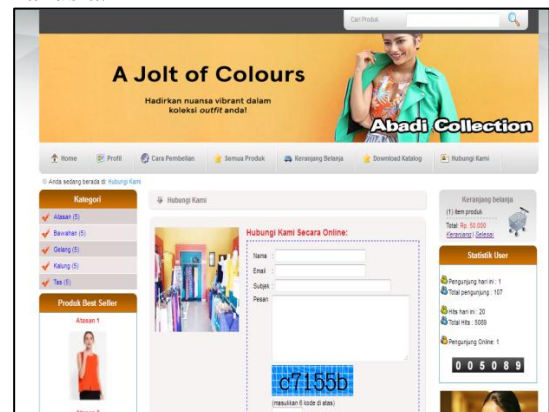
Cari Produk

A Jolt of Colours

Hadirkan nuansa vibrant dalam koleksi outfit anda!

Abadi Collection

Home | Profil | Cara Pembelian | Semua Produk | Keranjang Belanja | Download Katalog | Hubungi Kami

Anda sedang berada di: Hubungi Kami

Kategori

Atasan (5)

Bawahan (5)

Gelang (5)

Kalung (5)

Tas (5)

Produk Best Seller

Atasan 1

Hubungi Kami

Hubungi Kami Secara Online:

Nama

Email

Subjek

Pesan

c7155b

(masukkan 6 kode di atas)

Keranjang belanja

(1) item produk

Total: Rp. 50.000

Keranjang | Selesai

Statistik User

Pengunjung hari ini : 1

Total pengunjung : 107

Hits hari ini : 20

Total Hits : 5089

Pengunjung Online: 1

0 0 5 0 8 9